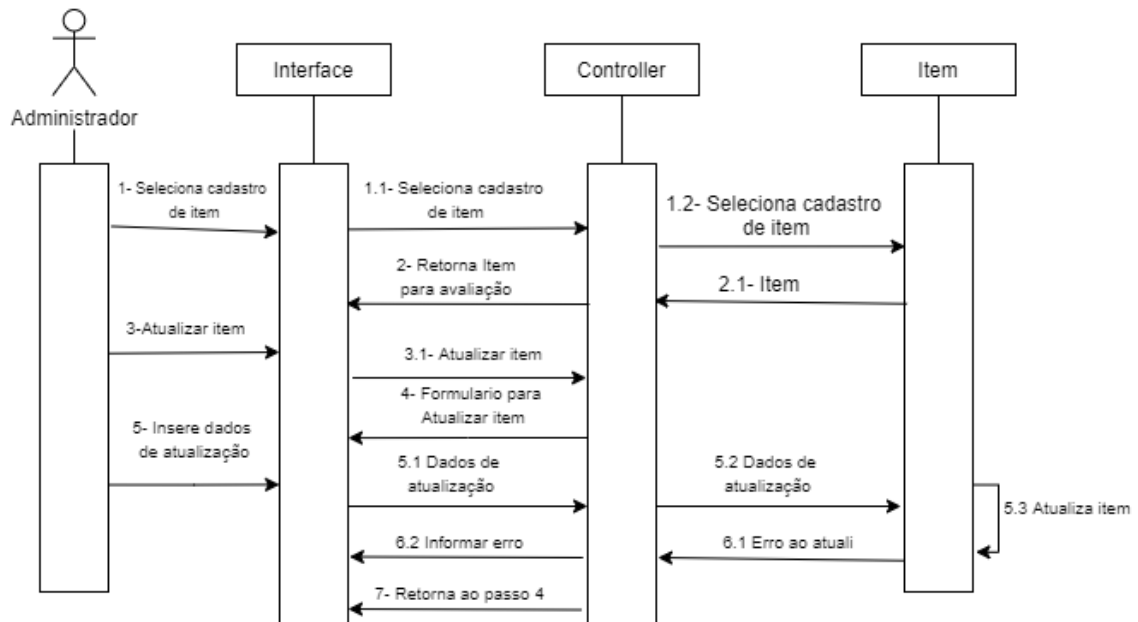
Administrador

Interface

Controller

Item

1- Seleciona cadastro de item

1.1- Seleciona cadastro de item

1.2- Seleciona cadastro de item

2- Retorna Item para avaliação

2.1- Item

3-Atualizar item

3.1- Atualizar item

4- Formulario para Atualizar item

5- Insere dados de atualização

5.1 Dados de atualização

5.2 Dados de atualização

5.3 Atualiza item

6.2 Informar erro

6.1 Erro ao atuali

7- Retorna ao passo 4